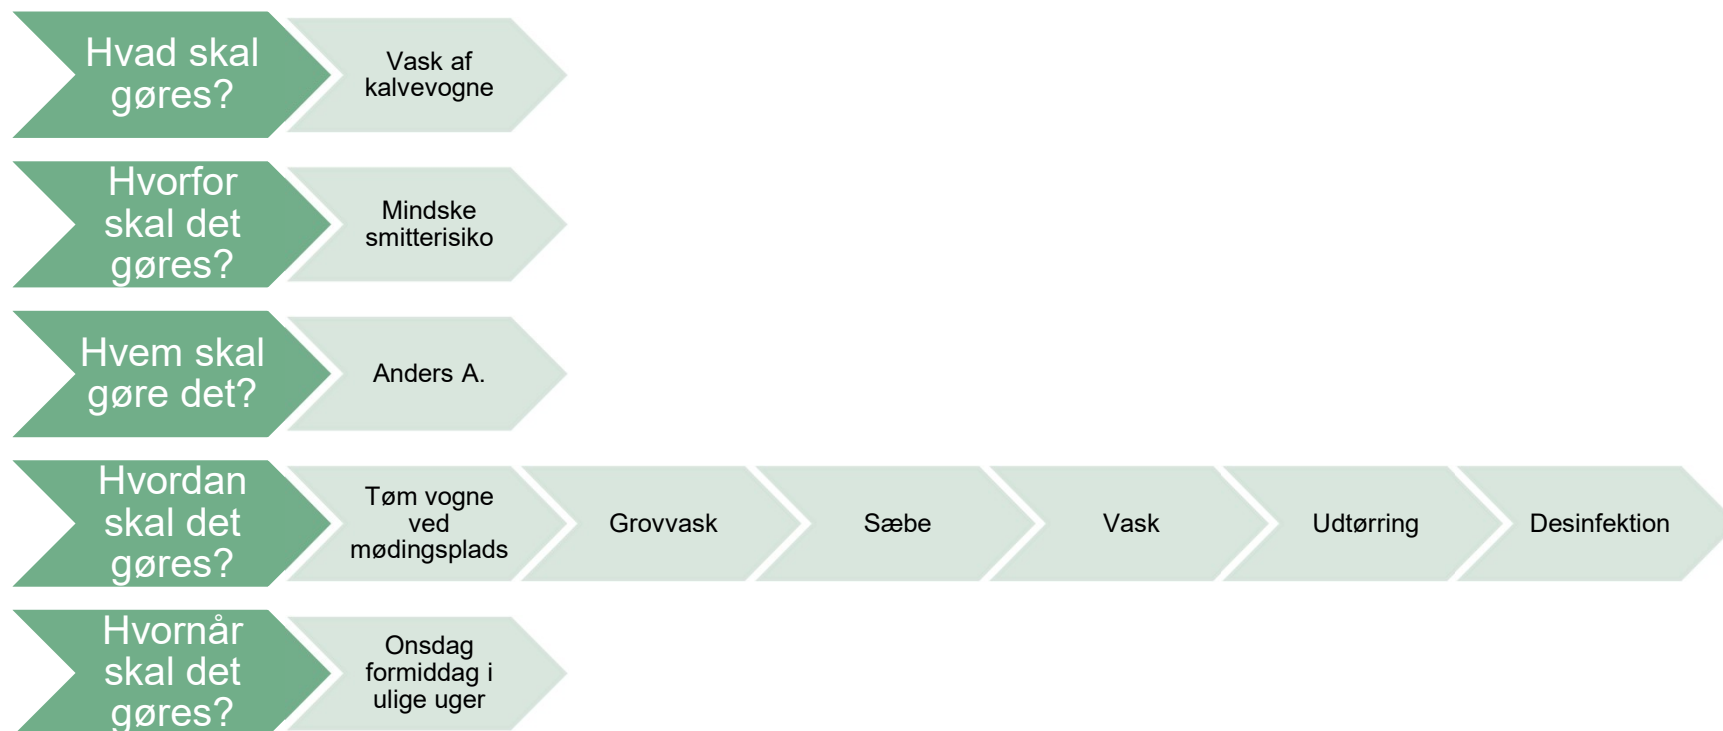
Hvad skal gøres?

Vask af kalvevogne

Hvorfor skal det gøres?

Mindske smitterisiko

Hvem skal gøre det?

Anders A.

Hvordan skal det gøres?

Tøm vogne ved mødingsplads

Grovvask

Sæbe

Vask

Udtørring

Desinfektion

Hvornår skal det gøres?

Onsdag formiddag i ulige uger